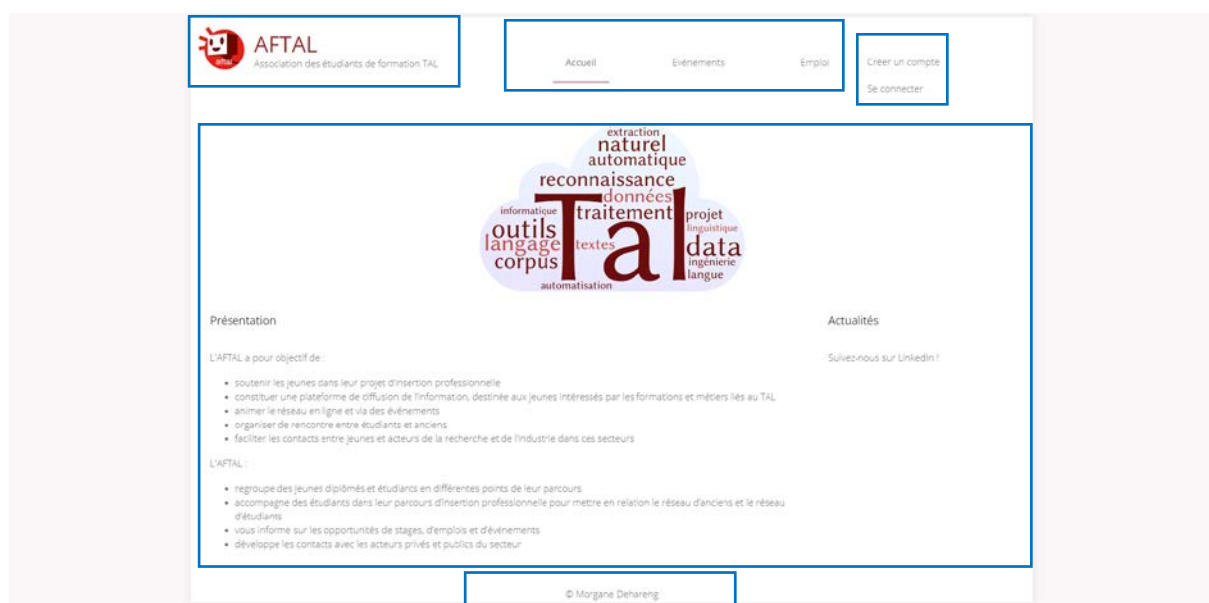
aftal

AFTAL
Association des étudiants de formation TAL

Accueil Evénements Emploi

Créer un compte
Se connecter

extraction
naturel
automatique
reconnaissance
données
informatique
traitement
projet
linguistique
outils
langage
textes
TAL
data
ingénierie
corpus
langue
automatisation

Présentation

L'AFTAL a pour objectif de :

- soutenir les jeunes dans leur projet d'insertion professionnelle
- constituer une plateforme de diffusion de l'information, destinée aux jeunes intéressés par les formations et métiers liés au TAL
- animer le réseau en ligne et via des événements
- organiser de rencontre entre étudiants et anciens
- faciliter les contacts entre jeunes et acteurs de la recherche et de l'industrie dans ces secteurs

L'AFTAL :

- regroupe des jeunes diplômés et étudiants en différentes points de leur parcours
- accompagne des étudiants dans leur parcours d'insertion professionnelle pour mettre en relation le réseau d'anciens et le réseau d'étudiants
- vous informe sur les opportunités de stages, d'emplois et d'événements
- développe les contacts avec les acteurs privés et publics du secteur

Actualités

Suivez-nous sur Linkedin !

© Morgane Dehareng